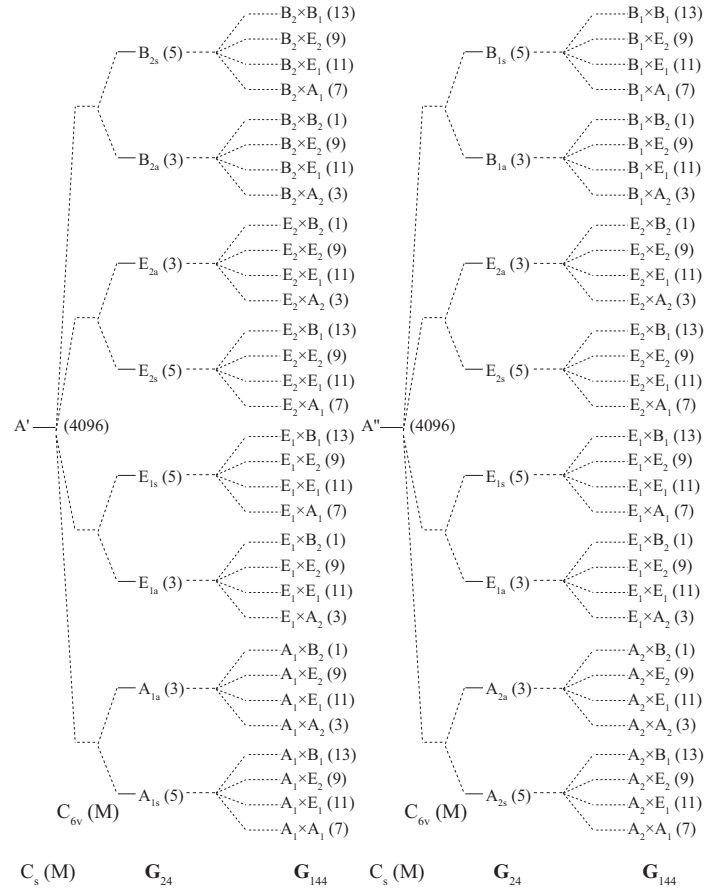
A' (4096)

$B_{2s}$ (5)
$B_2 \times B_1$ (13)
$B_2 \times E_2$ (9)
$B_2 \times E_1$ (11)
$B_2 \times A_1$ (7)

$B_{2a}$ (3)
$B_2 \times B_2$ (1)
$B_2 \times E_2$ (9)
$B_2 \times E_1$ (11)
$B_2 \times A_2$ (3)

$E_{2a}$ (3)
$E_2 \times B_2$ (1)
$E_2 \times E_2$ (9)
$E_2 \times E_1$ (11)
$E_2 \times A_2$ (3)

$E_{2s}$ (5)
$E_2 \times B_1$ (13)
$E_2 \times E_2$ (9)
$E_2 \times E_1$ (11)
$E_2 \times A_1$ (7)

$E_{1s}$ (5)
$E_1 \times B_1$ (13)
$E_1 \times E_2$ (9)
$E_1 \times E_1$ (11)
$E_1 \times A_1$ (7)

$E_{1a}$ (3)
$E_1 \times B_2$ (1)
$E_1 \times E_2$ (9)
$E_1 \times E_1$ (11)
$E_1 \times A_2$ (3)

$A_{1a}$ (3)
$A_1 \times B_2$ (1)
$A_1 \times E_2$ (9)
$A_1 \times E_1$ (11)
$A_1 \times A_2$ (3)

$A_{1s}$ (5)
$A_1 \times B_1$ (13)
$A_1 \times E_2$ (9)
$A_1 \times E_1$ (11)
$A_1 \times A_1$ (7)

$C_{6v}$ (M)

A" (4096)

$B_{1s}$ (5)
$B_1 \times B_1$ (13)
$B_1 \times E_2$ (9)
$B_1 \times E_1$ (11)
$B_1 \times A_1$ (7)

$B_{1a}$ (3)
$B_1 \times B_2$ (1)
$B_1 \times E_2$ (9)
$B_1 \times E_1$ (11)
$B_1 \times A_2$ (3)

$E_{2a}$ (3)
$E_2 \times B_2$ (1)
$E_2 \times E_2$ (9)
$E_2 \times E_1$ (11)
$E_2 \times A_2$ (3)

$E_{2s}$ (5)
$E_2 \times B_1$ (13)
$E_2 \times E_2$ (9)
$E_2 \times E_1$ (11)
$E_2 \times A_1$ (7)

$E_{1s}$ (5)
$E_1 \times B_1$ (13)
$E_1 \times E_2$ (9)
$E_1 \times E_1$ (11)
$E_1 \times A_1$ (7)

$E_{1a}$ (3)
$E_1 \times B_2$ (1)
$E_1 \times E_2$ (9)
$E_1 \times E_1$ (11)
$E_1 \times A_2$ (3)

$A_{2a}$ (3)
$A_2 \times B_2$ (1)
$A_2 \times E_2$ (9)
$A_2 \times E_1$ (11)
$A_2 \times A_2$ (3)

$A_{2s}$ (5)
$A_2 \times B_1$ (13)
$A_2 \times E_2$ (9)
$A_2 \times E_1$ (11)
$A_2 \times A_1$ (7)

$C_{6v}$ (M)

$C_s$ (M) $\mathbf{G}_{24}$ $\mathbf{G}_{144}$ $C_s$ (M) $\mathbf{G}_{24}$ $\mathbf{G}_{144}$